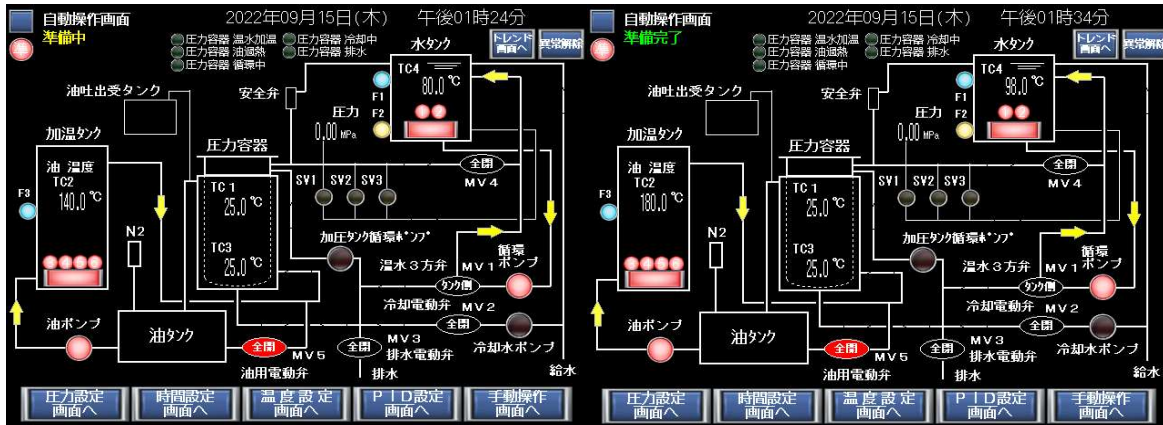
自動操作画面
2022年09月15日(木)　午後01時24分
準
準備中
圧力容器 温水加温
圧力容器 油過熱
圧力容器 循環中
圧力容器 冷却中
圧力容器 排水
トレンド画面へ
異常解除
水タンク
TC4
80.0 ℃
F1
F2
油吐出受タンク
安全弁
圧力
0.00 MPa
加温タンク
圧力容器
全開
MV4
油 温度
TC2
140.0 ℃
F3
TC1
25.0 ℃
SV1 SV2 SV3
TC3
25.0 ℃
N2
加圧タンク循環ポンプ
循環ポンプ
温水３方弁
MV1
タンク側
冷却電動弁
MV2
全開
油ポンプ
油タンク
全開
MV5
全開
MV3
排水電動弁
冷却水ポンプ
油用電動弁
排水
給水
圧力設定画面へ
時間設定画面へ
温度設定画面へ
PID設定画面へ
手動操作画面へ

自動操作画面
2022年09月15日(木)　午後01時34分
準
準備完了
圧力容器 温水加温
圧力容器 油過熱
圧力容器 循環中
圧力容器 冷却中
圧力容器 排水
トレンド画面へ
異常解除
水タンク
TC4
98.0 ℃
F1
F2
油吐出受タンク
安全弁
圧力
0.00 MPa
加温タンク
圧力容器
全開
MV4
油 温度
TC2
180.0 ℃
F3
TC1
25.0 ℃
SV1 SV2 SV3
TC3
25.0 ℃
N2
加圧タンク循環ポンプ
循環ポンプ
温水３方弁
MV1
タンク側
冷却電動弁
MV2
全開
油ポンプ
油タンク
全開
MV5
全開
MV3
排水電動弁
冷却水ポンプ
油用電動弁
排水
給水
圧力設定画面へ
時間設定画面へ
温度設定画面へ
PID設定画面へ
手動操作画面へ